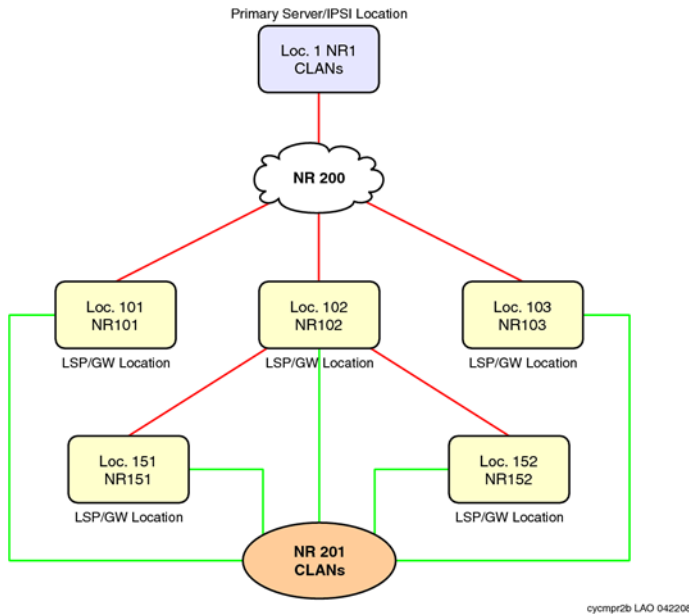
Primary Server/IPSI Location

Loc. 1 NR1
CLANs

NR 200

Loc. 101
NR101

LSP/GW Location

Loc. 102
NR102

LSP/GW Location

Loc. 103
NR103

LSP/GW Location

Loc. 151
NR151

LSP/GW Location

Loc. 152
NR152

LSP/GW Location

NR 201
CLANs

cycmpr2b LAO 04220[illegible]